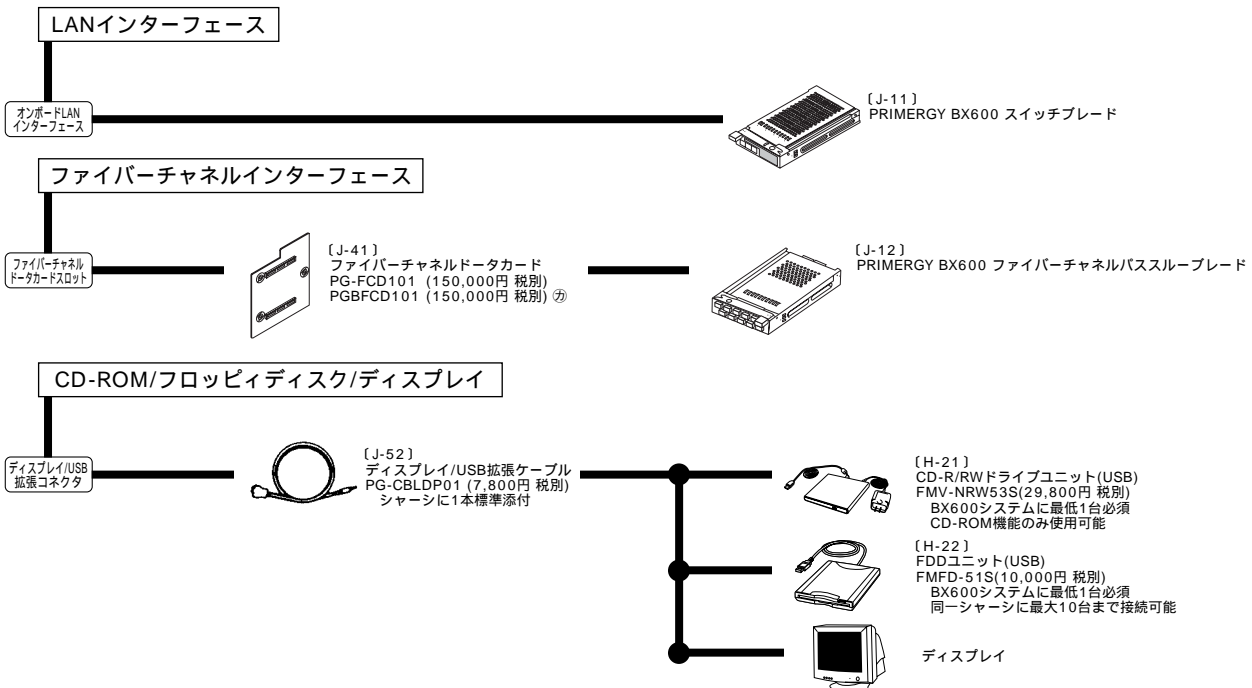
LANインターフェース

オンボードLAN インターフェース

〔J-11〕
PRIMERGY BX600 スイッチブレード

ファイバーチャネルインターフェース

ファイバーチャネル ドータカードスロット

〔J-41〕
ファイバーチャネルドータカード
PG-FCD101 (150,000円 税別)
PGBFCD101 (150,000円 税別) ㋕

〔J-12〕
PRIMERGY BX600 ファイバーチャネルパススルーブレード

CD-ROM/フロッピィディスク/ディスプレイ

ディスプレイ/USB 拡張コネクタ

〔J-52〕
ディスプレイ/USB拡張ケーブル
PG-CBLDP01 (7,800円 税別)
シャーシに1本標準添付

〔H-21〕
CD-R/RWドライブユニット(USB)
FMV-NRW53S(29,800円 税別)
BX600システムに最低1台必須
CD-ROM機能のみ使用可能

〔H-22〕
FDDユニット(USB)
FMFD-51S(10,000円 税別)
BX600システムに最低1台必須
同一シャーシに最大10台まで接続可能

ディスプレイ